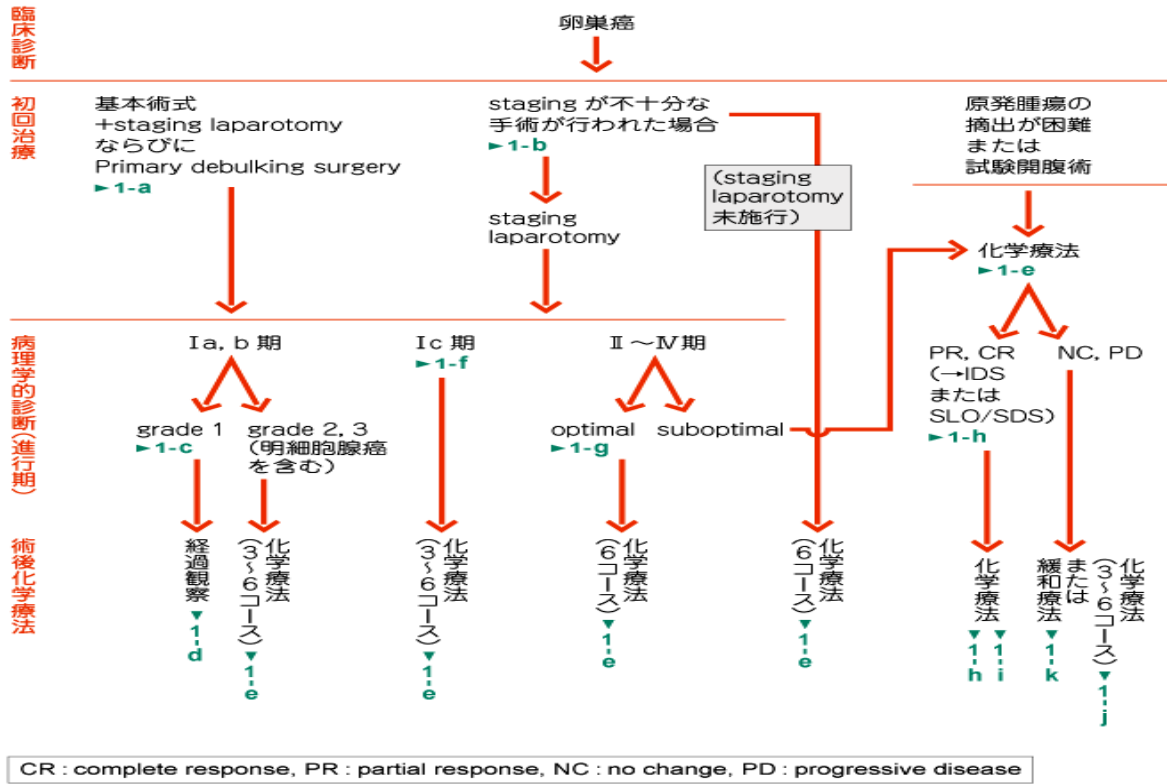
臨床診断

卵巣癌

初回治療

基本術式
+staging laparotomy
ならびに
Primary debulking surgery
►1-a

staging が不十分な
手術が行われた場合
►1-b

staging
laparotomy

(staging
laparotomy
未施行)

原発腫瘍の
摘出が困難
または
試験開腹術

化学療法
►1-e

病理学的診断(進行期)

Ia, b 期

grade 1
►1-c

grade 2, 3
(明細胞腺癌
を含む)

Ic 期
►1-f

Ⅱ～Ⅳ期

optimal
►1-g

suboptimal

PR, CR
(→IDS
または
SLO/SDS)
►1-h

NC, PD

術後化学療法

経過観察
▼1-d

化学療法
(3～6コース)
▼1-e

化学療法
(3～6コース)
▼1-e

化学療法
(6コース)
▼1-e

化学療法
(6コース)
▼1-e

化学療法
▼1-h ▼1-i

緩和療法
または
▼1-k

化学療法
(3～6コース)
▼1-j

CR : complete response, PR : partial response, NC : no change, PD : progressive disease